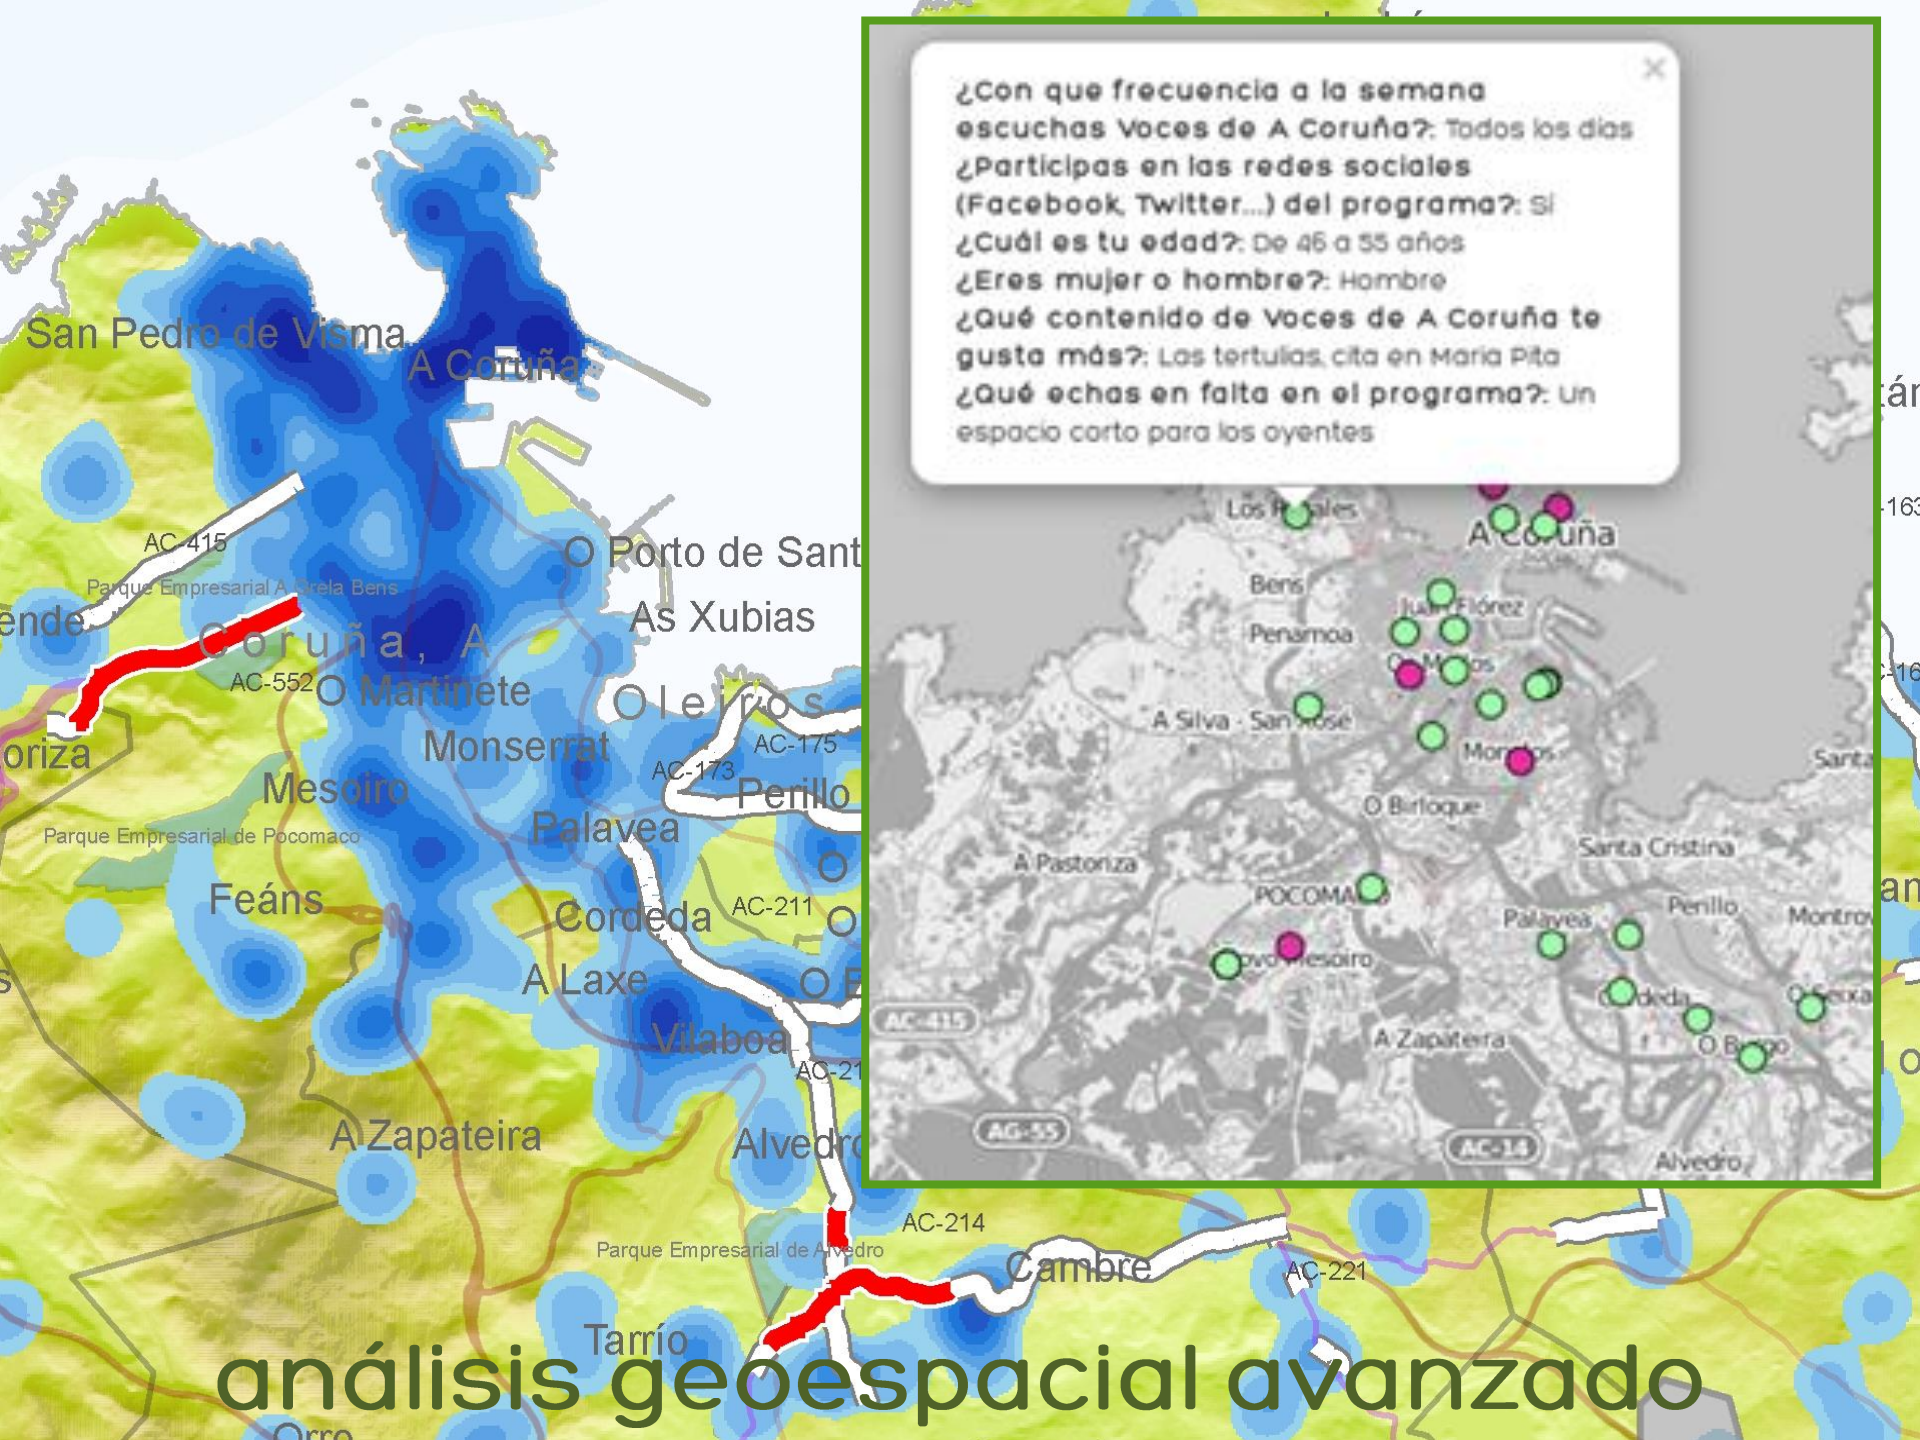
¿Con que frecuencia a la semana escuchas Voces de A Coruña?: Todos los dias
¿Participas en las redes sociales (Facebook, Twitter...) del programa?: Si
¿Cuál es tu edad?: De 46 a 55 años
¿Eres mujer o hombre?: Hombre
¿Qué contenido de Voces de A Coruña te gusta más?: Las tertulias, cita en Maria Pita
¿Qué echas en falta en el programa?: Un espacio corto para los oyentes

Los Rosales
A Coruña
Bens
Juan Flórez
Penamoa
Os Mallos
A Silva - San José
Monelos
O Birloque
Santa Cristina
A Pastoriza
POCOMACO
Palavea
Penillo
Montrove
Novo Mesoiro
Cordeda
O Seixal
O Burgo
A Zapateira
AC-415
AG-55
AC-14
Alvedro
Santa

San Pedro de Visma
A Coruña
AC-415
Parque Empresarial A Grela Bens
ende
Coruña, A
AC-552
O Martinete
Porto de Sant
As Xubias
Oleiros
oriza
Monserrat
AC-175
AC-173
Perillo
Mesoiro
Parque Empresarial de Pocomaco
Palavea
Feáns
Cordeda
AC-211
A Laxe
Vilaboa
AC-21
A Zapateira
Alvedro
AC-214
Parque Empresarial de Alvedro
Cambre
AC-221
Tarrío
Orro
-163
-16
análisis geoespacial avanzado